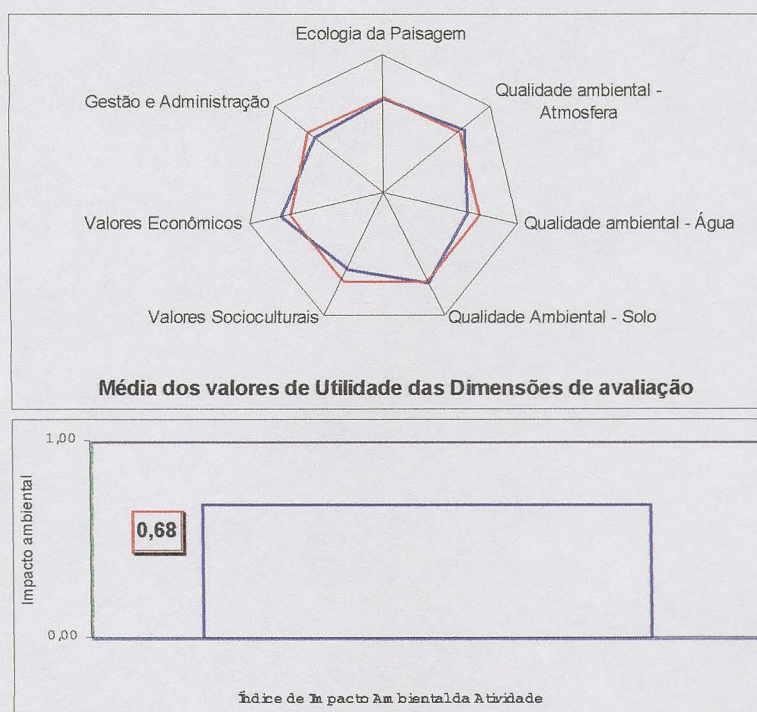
Ecologia da Paisagem

Qualidade ambiental - Atmosfera

Qualidade ambiental - Água

Qualidade Ambiental - Solo

Valores Socioculturais

Valores Econômicos

Gestão e Administração

Média dos valores de Utilidade das Dimensões de avaliação

1,00

Impacto ambiental

0,68

0,00

Índice de Impacto Ambiental da Atividade